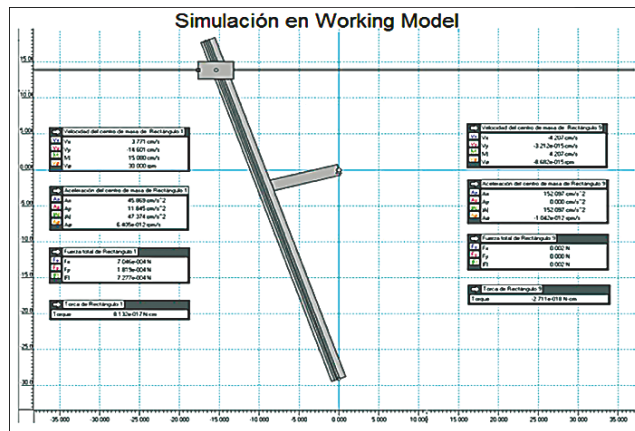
Simulación en Working Model

15.0
10.0
5.00
0.00
-5.00
-10.0
-15.0
-20.0
-25.0
-30.0

Velocidad del centro de masa de Rectángulo 1
Vx 3.771 cm/s
Vy -16.601 cm/s
|V| 15.000 cm/s
Vø 30.000 rpm

Aceleración del centro de masa de Rectángulo 1
Ax 45.869 cm/s^2
Ay 11.645 cm/s^2
|A| 47.374 cm/s^2
Aø 6.405e-012 rpm/s

Fuerza total de Rectángulo 1
Fx 7.046e-004 N
Fy 1.819e-004 N
|F| 7.277e-004 N

Torca de Rectángulo 1
Torque 8.132e-017 N-cm

Velocidad del centro de masa de Rectángulo 9
Vx -8.207 cm/s
Vy -3.212e-015 cm/s
|V| 8.207 cm/s
Vø -8.682e-015 rpm

Aceleración del centro de masa de Rectángulo 9
Ax 152.097 cm/s^2
Ay 0.000 cm/s^2
|A| 152.097 cm/s^2
Aø -1.043e-012 rpm/s

Fuerza total de Rectángulo 9
Fx 0.002 N
Fy 0.000 N
|F| 0.002 N

Torca de Rectángulo 9
Torque -2.711e-018 N-cm

-35.000 -30.000 -25.000 -20.000 -15.000 -10.000 -5.000 0.000 5.000 10.000 15.000 20.000 25.000 30.000 35.000